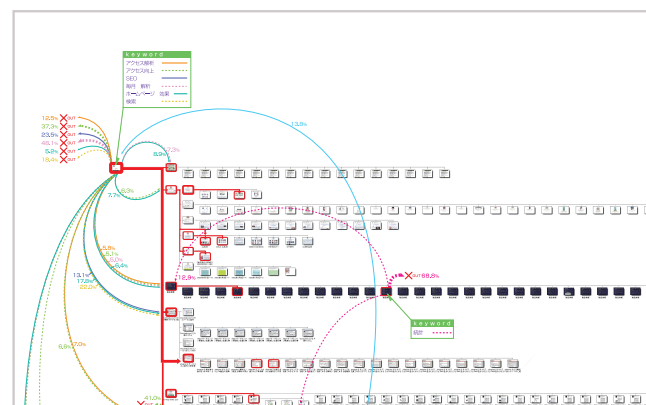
Keyword
アクセス解析
アクセス向上
SEO
相円 解析
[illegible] 効果
検索

12.5% OUT
37.3% OUT
23.9% OUT
48.1% OUT
5.3% OUT
18.4% OUT

13.8%
8.9%
7.7%
8.3%
7.7%
5.8%
13.1%
17.8%
20.2%
16.8%
6.6%
7.0%
41.0%

OUT 98.8%

Keyword
相談